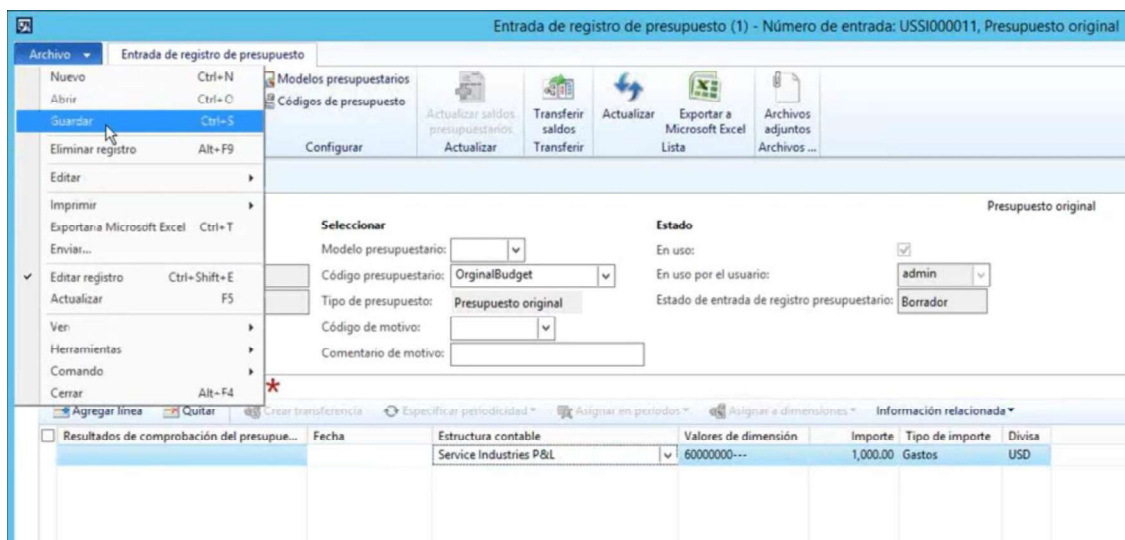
Entrada de registro de presupuesto (1) - Número de entrada: USSI000011, Presupuesto original

Archivo
Entrada de registro de presupuesto

Nuevo Ctrl+N
Abrir Ctrl+O
Guardar Ctrl+S
Eliminar registro Alt+F9
Editar
Imprimir
Exportar a Microsoft Excel Ctrl+T
Enviar...
Editar registro Ctrl+Shift+E
Actualizar F5
Ver
Herramientas
Comando
Cerrar Alt+F4

Modelos presupuestarios
Códigos de presupuesto
Configurar
Actualizar saldos presupuestarios
Actualizar
Transferir saldos
Transferir
Actualizar
Exportar a Microsoft Excel
Lista
Archivos adjuntos
Archivos ...

Presupuesto original

Seleccionar
Modelo presupuestario:
Código presupuestario: OrginalBudget
Tipo de presupuesto: Presupuesto original
Código de motivo:
Comentario de motivo:

Estado
En uso:
En uso por el usuario: admin
Estado de entrada de registro presupuestario: Borrador

*

Agregar línea
Quitar
Crear transferencia
Especificar periodicidad
Asignar en períodos
Asignar a dimensiones
Información relacionada

| Resultados de comprobación del presupue... | Fecha | Estructura contable | Valores de dimensión | Importe | Tipo de importe | Divisa |
|---|---|---|---|---|---|---|
| | | Service Industries P&L | 60000000--- | 1,000.00 | Gastos | USD |